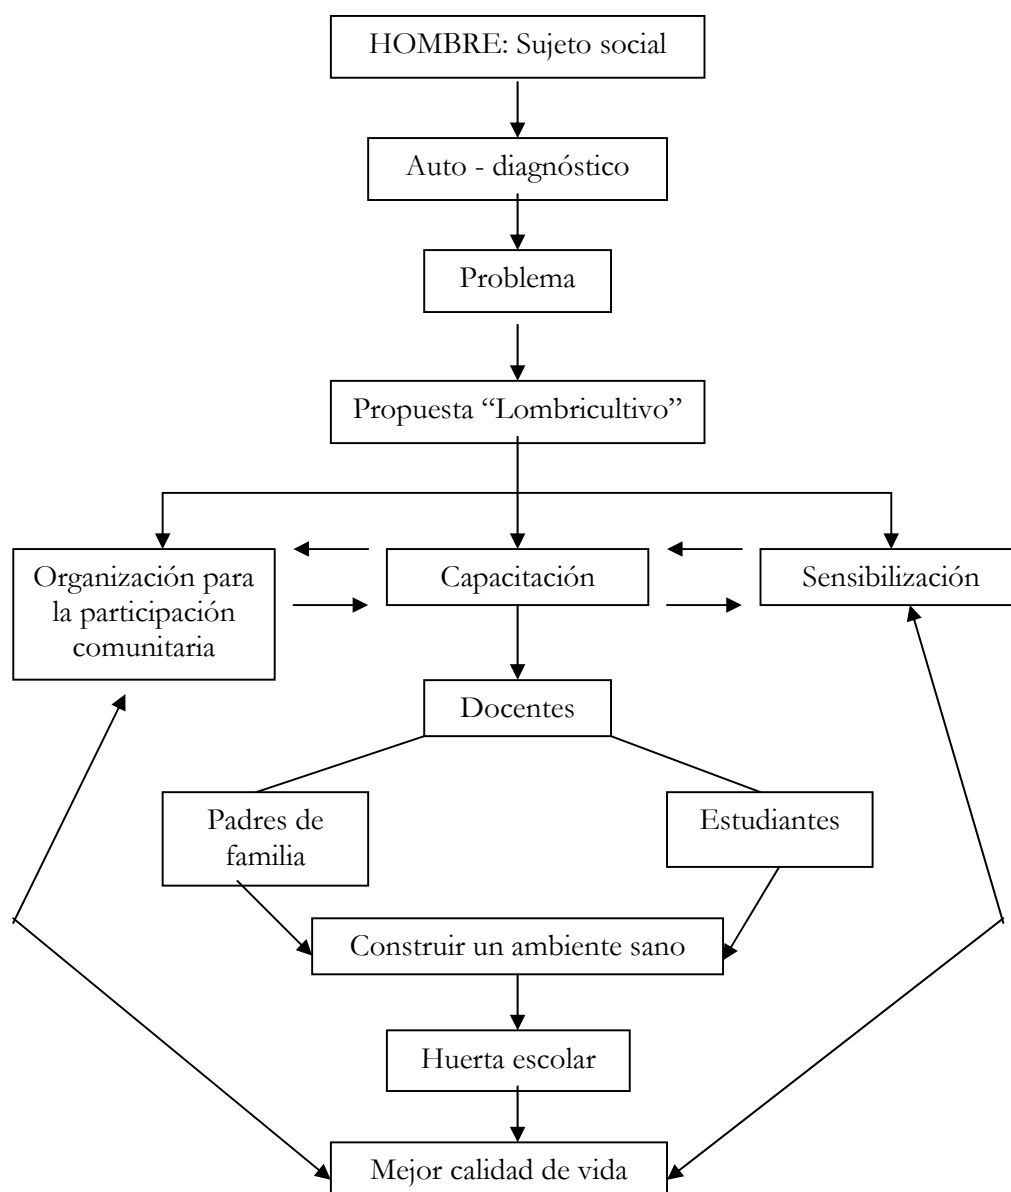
HOMBRE: Sujeto social

Auto - diagnóstico

Problema

Propuesta "Lombricultivo"

Organización para la participación comunitaria

Capacitación

Sensibilización

Docentes

Padres de familia

Estudiantes

Construir un ambiente sano

Huerta escolar

Mejor calidad de vida